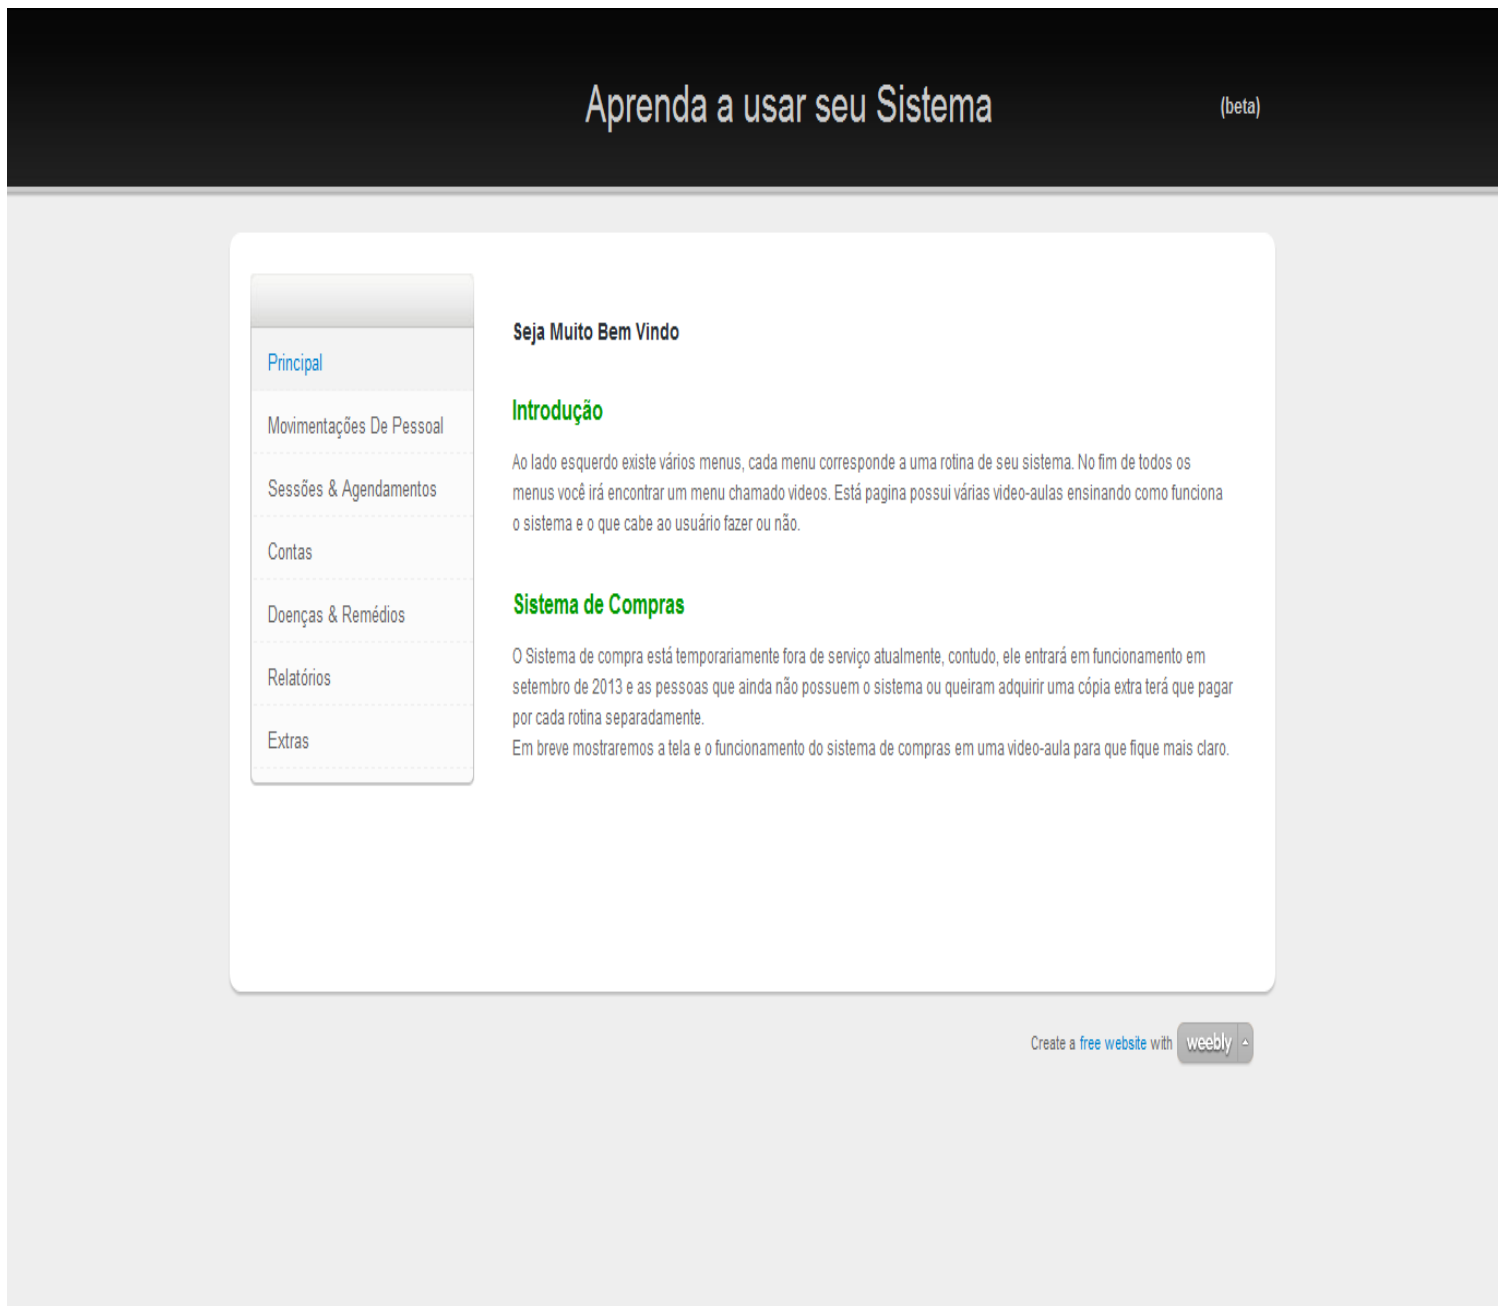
Aprenda a usar seu Sistema

(beta)

Principal

Movimentações De Pessoal

Sessões & Agendamentos

Contas

Doenças & Remédios

Relatórios

Extras

Seja Muito Bem Vindo

Introdução

Ao lado esquerdo existe vários menus, cada menu corresponde a uma rotina de seu sistema. No fim de todos os menus você irá encontrar um menu chamado videos. Está pagina possui várias video-aulas ensinando como funciona o sistema e o que cabe ao usuário fazer ou não.

Sistema de Compras

O Sistema de compra está temporariamente fora de serviço atualmente, contudo, ele entrará em funcionamento em setembro de 2013 e as pessoas que ainda não possuem o sistema ou queiram adquirir uma cópia extra terá que pagar por cada rotina separadamente.
Em breve mostraremos a tela e o funcionamento do sistema de compras em uma video-aula para que fique mais claro.

Create a free website with weebly